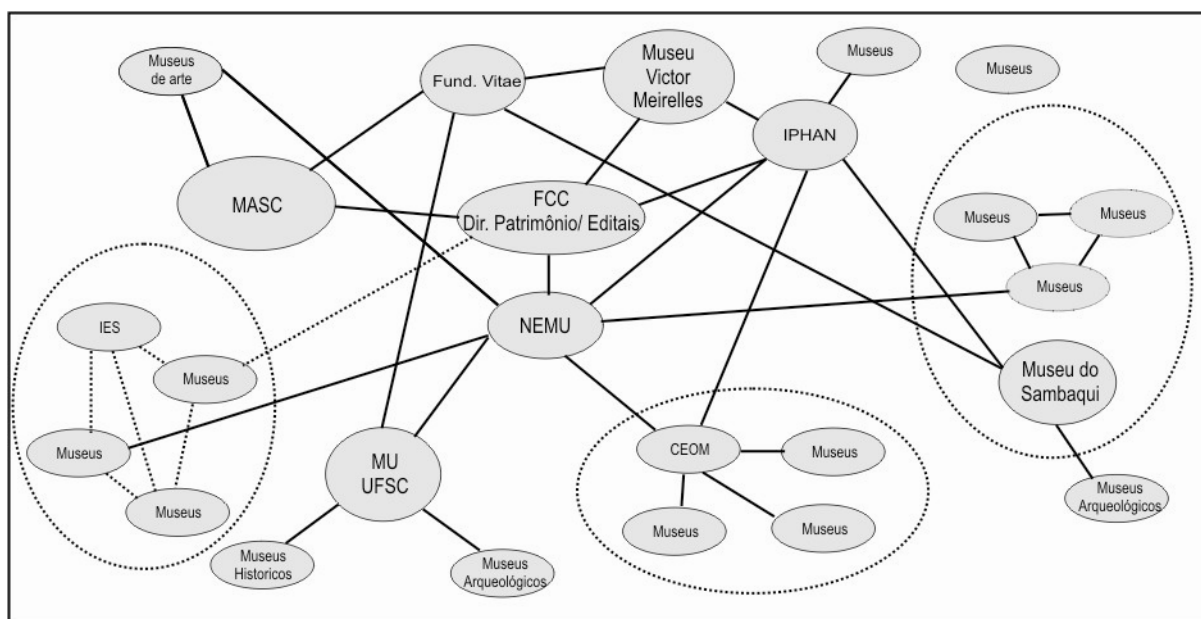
Museus de arte

Fund. Vitae

Museu Victor Meirelles

Museus

Museus

IPHAN

MASC

FCC Dir. Patrimônio/ Editais

Museus

Museus

Museus

IES

Museus

NEMU

Museu do Sambaqui

Museus

Museus

MU UFSC

CEOM

Museus

Museus Arqueológicos

Museus

Museus

Museus Historicos

Museus Arqueológicos